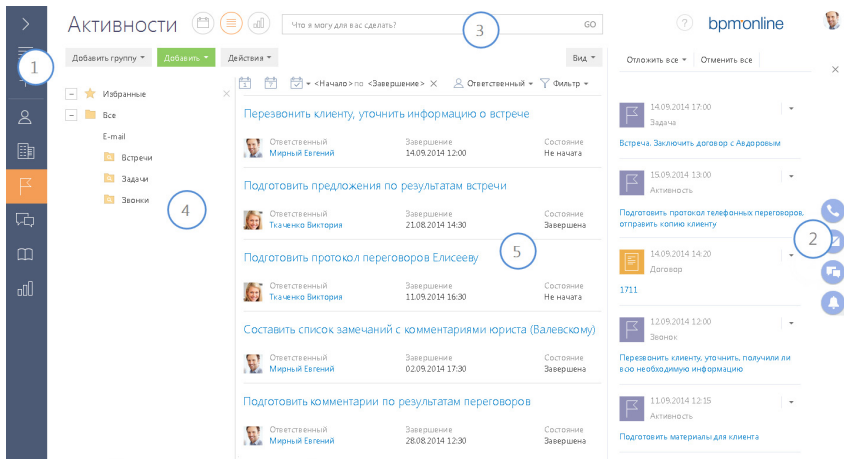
Активности

Что я могу для вас сделать? GO

bpmonline

Добавить группу ▾ Добавить ▾ Действия ▾ Вид ▾

Отложить все ▾ Отменить все

1

2

3

4

5

Избранные

Все

E-mail

Встречи

Задачи

Звонки

<Начало> по <Завершение> Ответственный ▾ Фильтр ▾

Перезвонить клиенту, уточнить информацию о встрече
Ответственный Мирный Евгений
Завершение 14.09.2014 12:00
Состояние Не начата

Подготовить предложения по результатам встречи
Ответственный Ткаченко Виктория
Завершение 21.08.2014 14:30
Состояние Завершена

Подготовить протокол переговоров Елисееву
Ответственный Ткаченко Виктория
Завершение 11.09.2014 16:30
Состояние Не начата

Составить список замечаний с комментариями юриста (Валевскому)
Ответственный Мирный Евгений
Завершение 02.09.2014 17:30
Состояние Завершена

Подготовить комментарии по результатам переговоров
Ответственный Мирный Евгений
Завершение 28.08.2014 12:30
Состояние Завершена

14.09.2014 17:00
Задача
Встреча. Заключить договор с Авдоровым

15.09.2014 13:00
Активность
Подготовить протокол телефонных переговоров, отправить копию клиенту

14.09.2014 14:20
Договор
1711

12.09.2014 12:00
Звонок
Перезвонить клиенту, уточнить, получили ли всю необходимую информацию

11.09.2014 12:15
Активность
Подготовить материалы для клиента